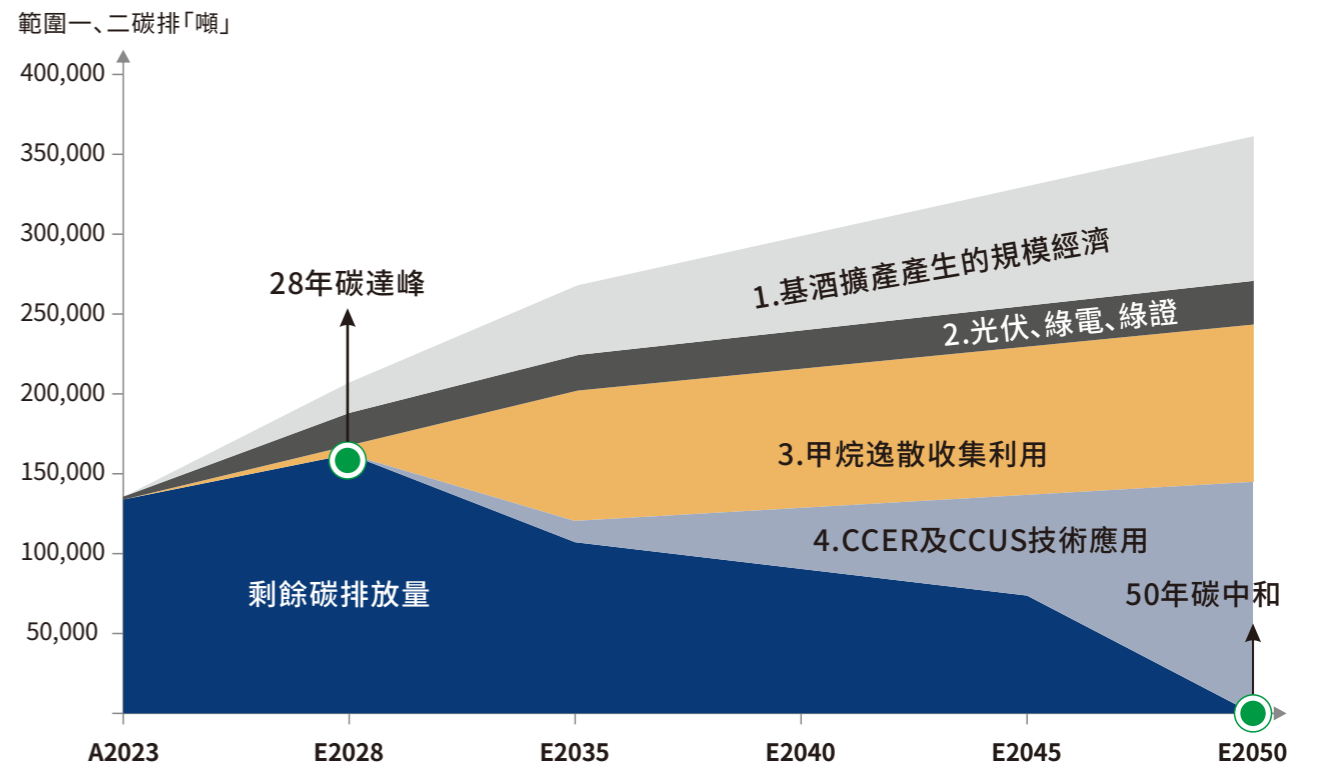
範圍一、二碳排「噸」

400,000
350,000
300,000
250,000
200,000
150,000
100,000
50,000

28年碳達峰

1.基酒擴產產生的規模經濟
2.光伏、綠電、綠證
3.甲烷逸散收集利用
4.CCER及CCUS技術應用
剩餘碳排放量
50年碳中和

A2023
E2028
E2035
E2040
E2045
E2050